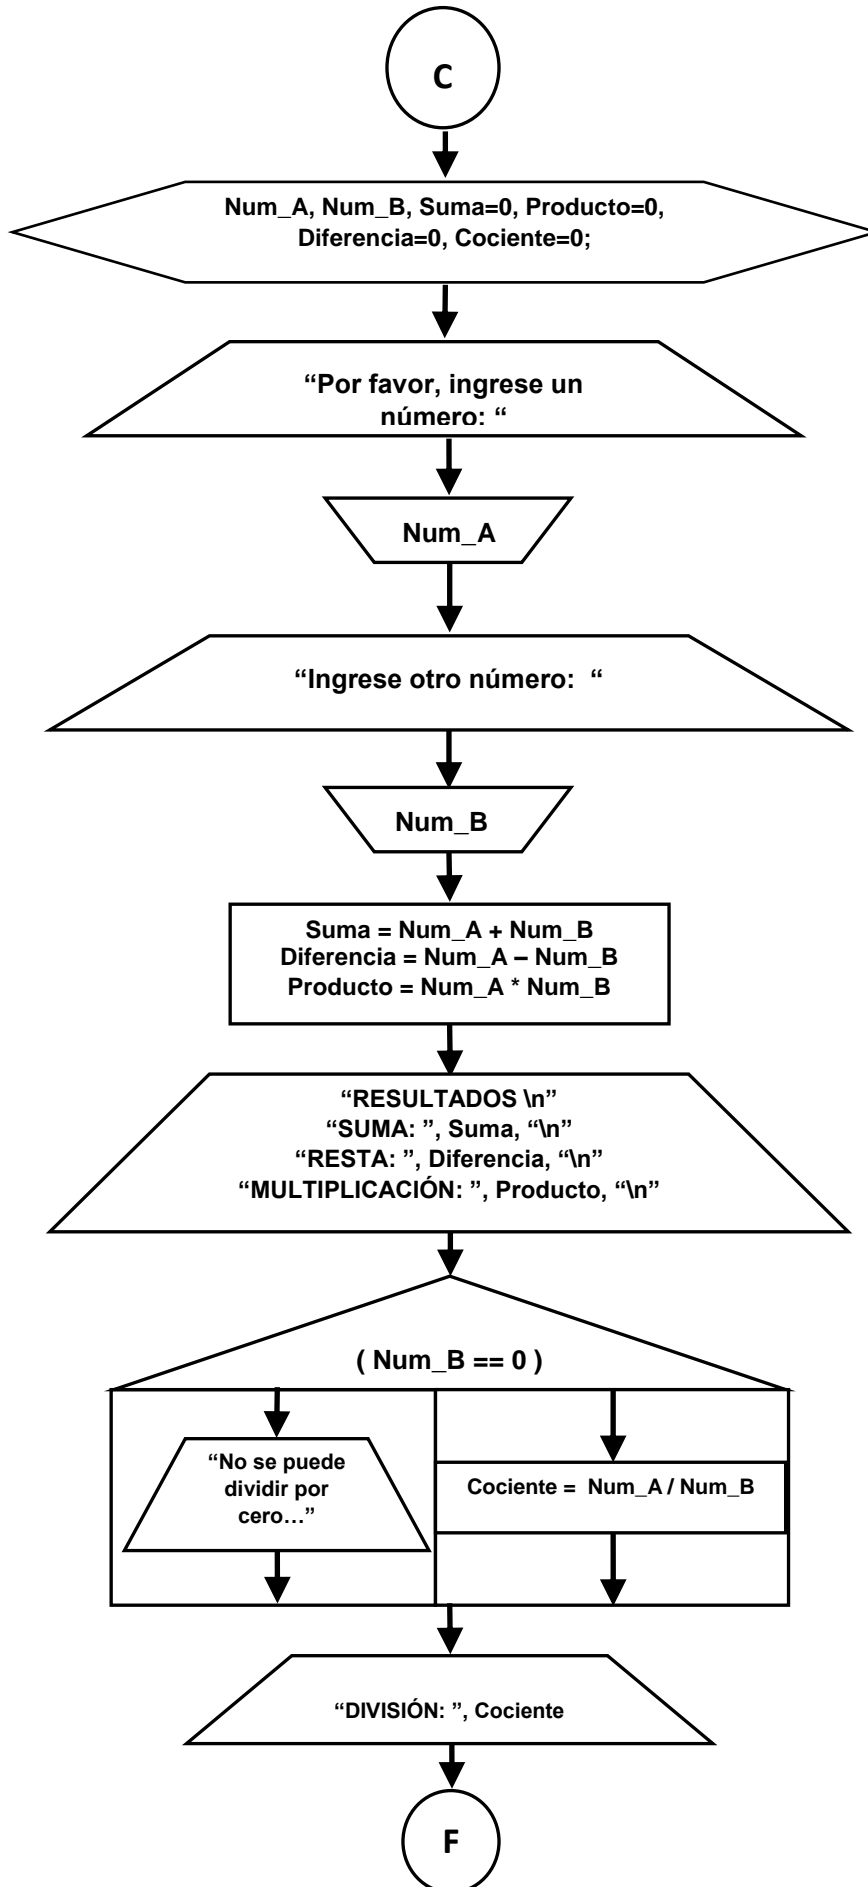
C

Num_A, Num_B, Suma=0, Producto=0, Diferencia=0, Cociente=0;

“Por favor, ingrese un número: “

Num_A

“Ingrese otro número: “

Num_B

Suma = Num_A + Num_B
Diferencia = Num_A – Num_B
Producto = Num_A * Num_B

“RESULTADOS \n”
“SUMA: ”, Suma, “\n”
“RESTA: ”, Diferencia, “\n”
“MULTIPLICACIÓN: ”, Producto, “\n”

( Num_B == 0 )

“No se puede dividir por cero…”

Cociente = Num_A / Num_B

“DIVISIÓN: ”, Cociente

F